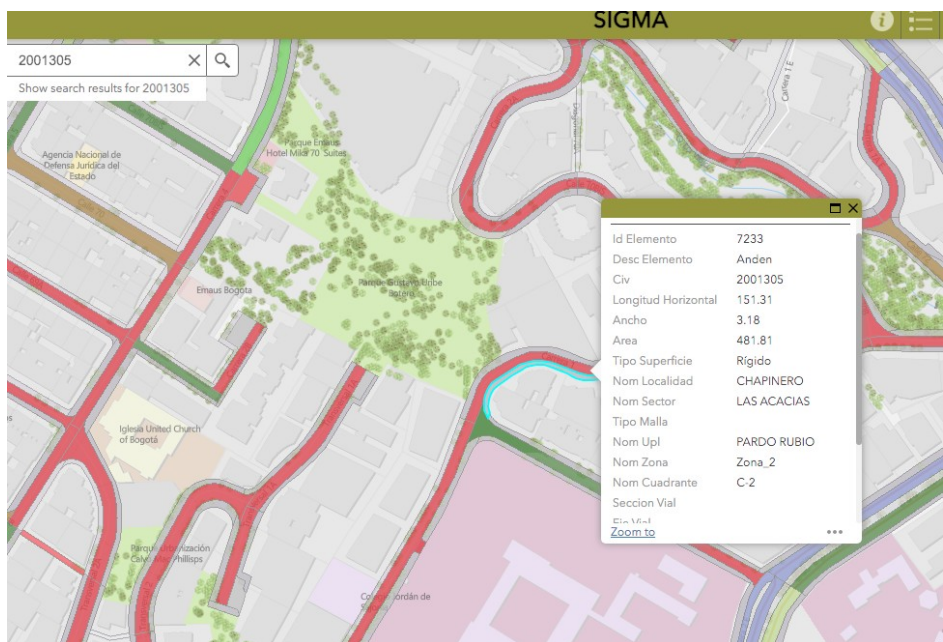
SIGMA

2001305

Show search results for 2001305

Agencia Nacional de Defensa Jurídica del Estado

Parque Enlace Hotel Mika 70 Suites

Emaus Bogota

Parque Cristóbal Uribe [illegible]

Iglesia United Church of Bogotá

Parque Urbanización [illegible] Phillips

Colegio Jordán de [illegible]

Carrera 1 E

| Id Elemento | 7233 |
|---|---|
| Desc Elemento | Anden |
| Civ | 2001305 |
| Longitud Horizontal | 151.31 |
| Ancho | 3.18 |
| Area | 481.81 |
| Tipo Superficie | Rígido |
| Nom Localidad | CHAPINERO |
| Nom Sector | LAS ACACIAS |
| Tipo Malla | |
| Nom Upl | PARDO RUBIO |
| Nom Zona | Zona_2 |
| Nom Cuadrante | C-2 |
| Seccion Vial | |
| Eje Vial | |

Zoom to

...